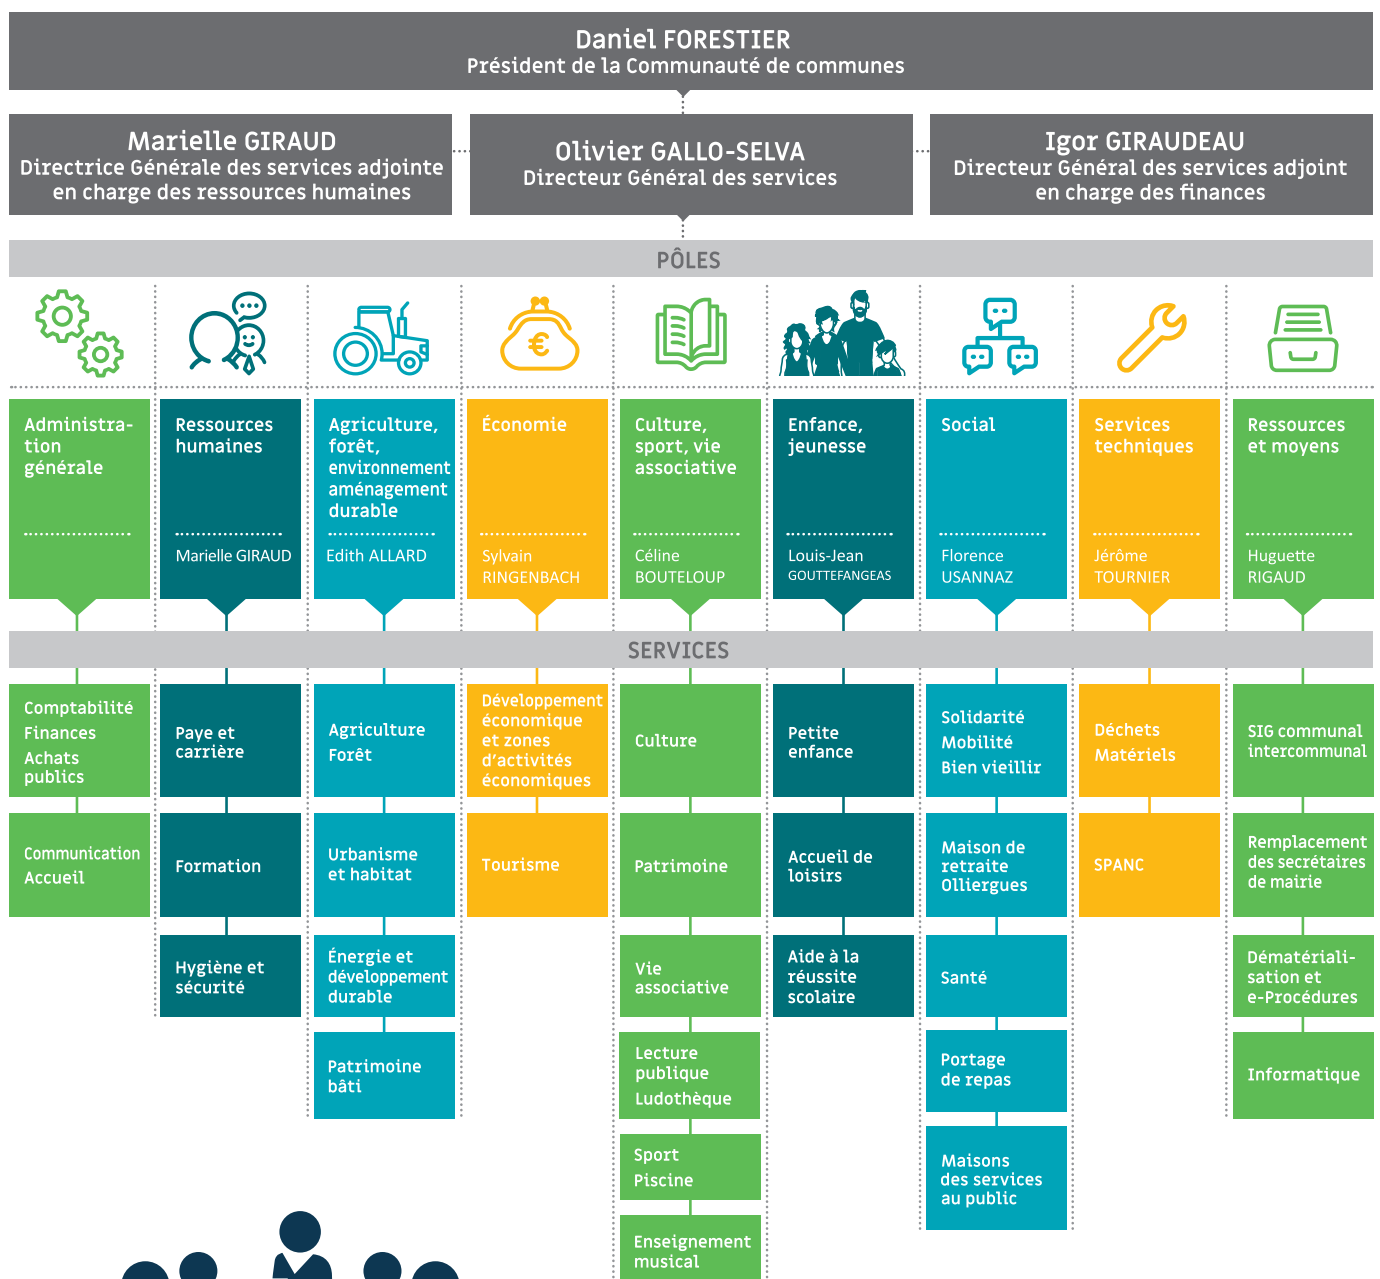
Daniel FORESTIER
Président de la Communauté de communes

Marielle GIRAUD
Directrice Générale des services adjointe en charge des ressources humaines

Olivier GALLO-SELVA
Directeur Général des services

Igor GIRAUDEAU
Directeur Général des services adjoint en charge des finances

PÔLES

Administration générale

Ressources humaines
Marielle GIRAUD

Agriculture, forêt, environnement aménagement durable
Edith ALLARD

Économie
Sylvain RINGENBACH

Culture, sport, vie associative
Céline BOUTELOUP

Enfance, jeunesse
Louis-Jean GOUTTEFANGEAS

Social
Florence USANNAZ

Services techniques
Jérôme TOURNIER

Ressources et moyens
Huguette RIGAUD

SERVICES

Comptabilité
Finances
Achats publics

Communication
Accueil

Paye et carrière

Formation

Hygiène et sécurité

Agriculture
Forêt

Urbanisme et habitat

Énergie et développement durable

Patrimoine bâti

Développement économique et zones d'activités économiques

Tourisme

Culture

Patrimoine

Vie associative

Lecture publique
Ludothèque

Sport
Piscine

Enseignement musical

Petite enfance

Accueil de loisirs

Aide à la réussite scolaire

Solidarité
Mobilité
Bien vieillir

Maison de retraite Olliergues

Santé

Portage de repas

Maisons des services au public

Déchets
Matériels

SPANC

SIG communal intercommunal

Remplacement des secrétaires de mairie

Dématérialisation et e-Procédures

Informatique